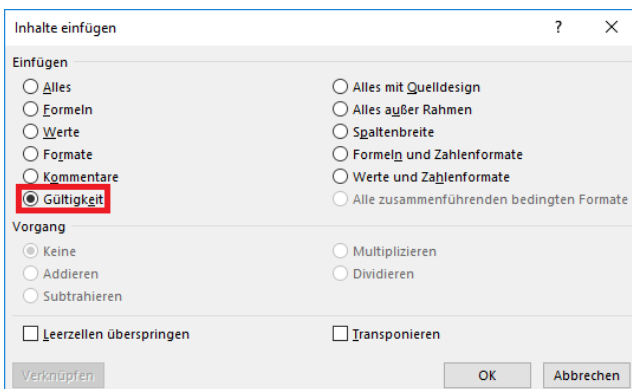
Inhalte einfügen

?

X

Einfügen

Alles

Formeln

Werte

Formate

Kommentare

Gültigkeit

Alles mit Quelldesign

Alles außer Rahmen

Spaltenbreite

Formeln und Zahlenformate

Werte und Zahlenformate

Alle zusammenführenden bedingten Formate

Vorgang

Keine

Addieren

Subtrahieren

Multiplizieren

Dividieren

Leerzellen überspringen

Transponieren

Verknüpfen

OK

Abbrechen